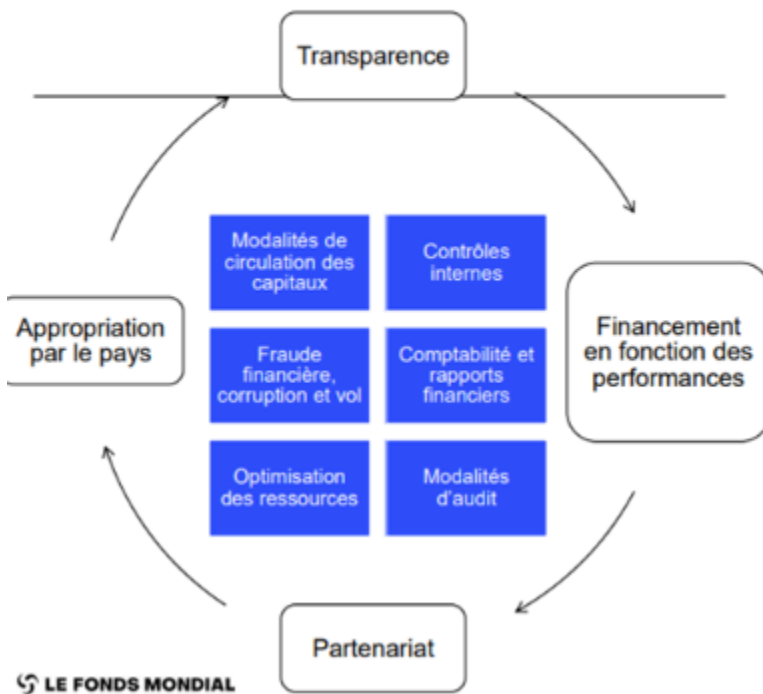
Transparence

Appropriation par le pays

Modalités de circulation des capitaux

Contrôles internes

Fraude financière, corruption et vol

Comptabilité et rapports financiers

Optimisation des ressources

Modalités d'audit

Financement en fonction des performances

Partenariat

LE FONDS MONDIAL